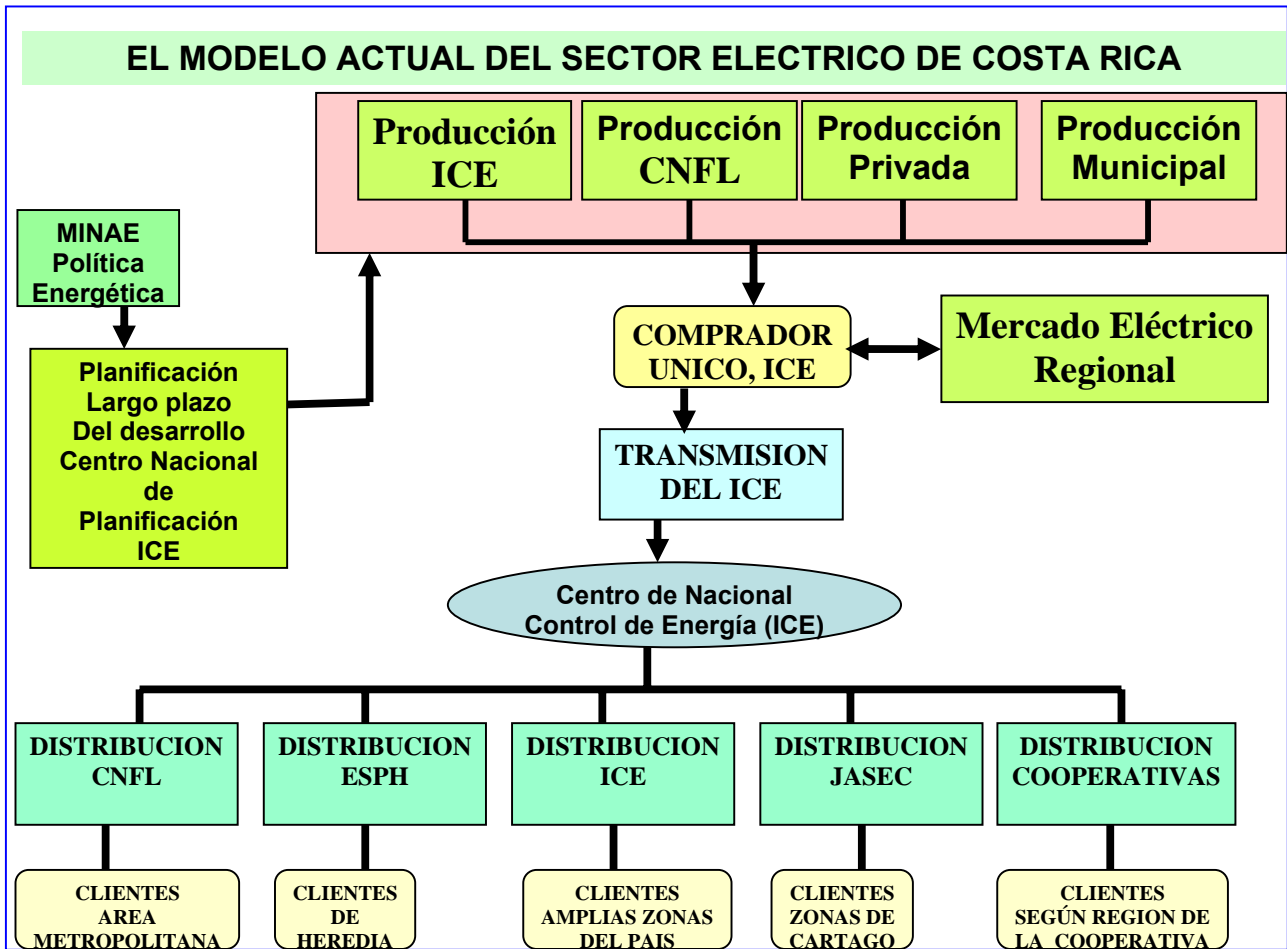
EL MODELO ACTUAL DEL SECTOR ELECTRICO DE COSTA RICA

Producción ICE

Producción CNFL

Producción Privada

Producción Municipal

MINAE Política Energética

Planificación Largo plazo Del desarrollo Centro Nacional de Planificación ICE

COMPRADOR UNICO, ICE

Mercado Eléctrico Regional

TRANSMISION DEL ICE

Centro de Nacional Control de Energía (ICE)

DISTRIBUCION CNFL

DISTRIBUCION ESPH

DISTRIBUCION ICE

DISTRIBUCION JASEC

DISTRIBUCION COOPERATIVAS

CLIENTES AREA METROPOLITANA

CLIENTES DE HEREDIA

CLIENTES AMPLIAS ZONAS DEL PAIS

CLIENTES ZONAS DE CARTAGO

CLIENTES SEGÚN REGION DE LA COOPERATIVA